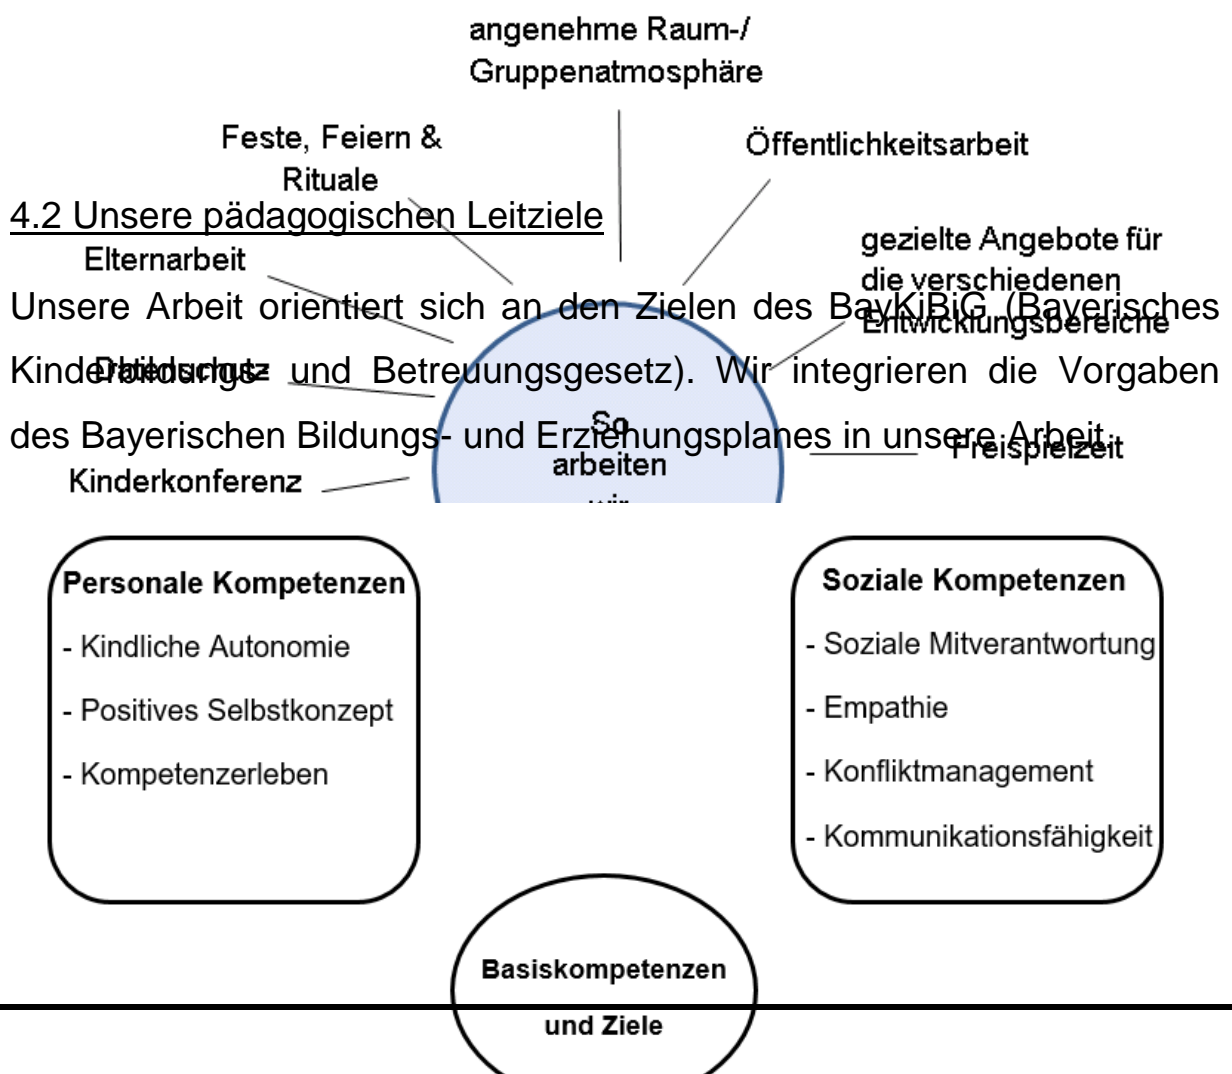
angenehme Raum-/ Gruppenatmosphäre

Feste, Feiern & Rituale

Öffentlichkeitsarbeit

4.2 Unsere pädagogischen Leitziele

Elternarbeit

gezielte Angebote für die verschiedenen Entwicklungsbereiche

Unsere Arbeit orientiert sich an den Zielen des BayKiBiG (Bayerisches Kinderbildungs- und Betreuungsgesetz). Wir integrieren die Vorgaben des Bayerischen Bildungs- und Erziehungsplanes in unsere Arbeit.

Datenschutz

So arbeiten wir

Freispielzeit

Kinderkonferenz

Personale Kompetenzen
- Kindliche Autonomie
- Positives Selbstkonzept
- Kompetenzerleben

Soziale Kompetenzen
- Soziale Mitverantwortung
- Empathie
- Konfliktmanagement
- Kommunikationsfähigkeit

Basiskompetenzen und Ziele